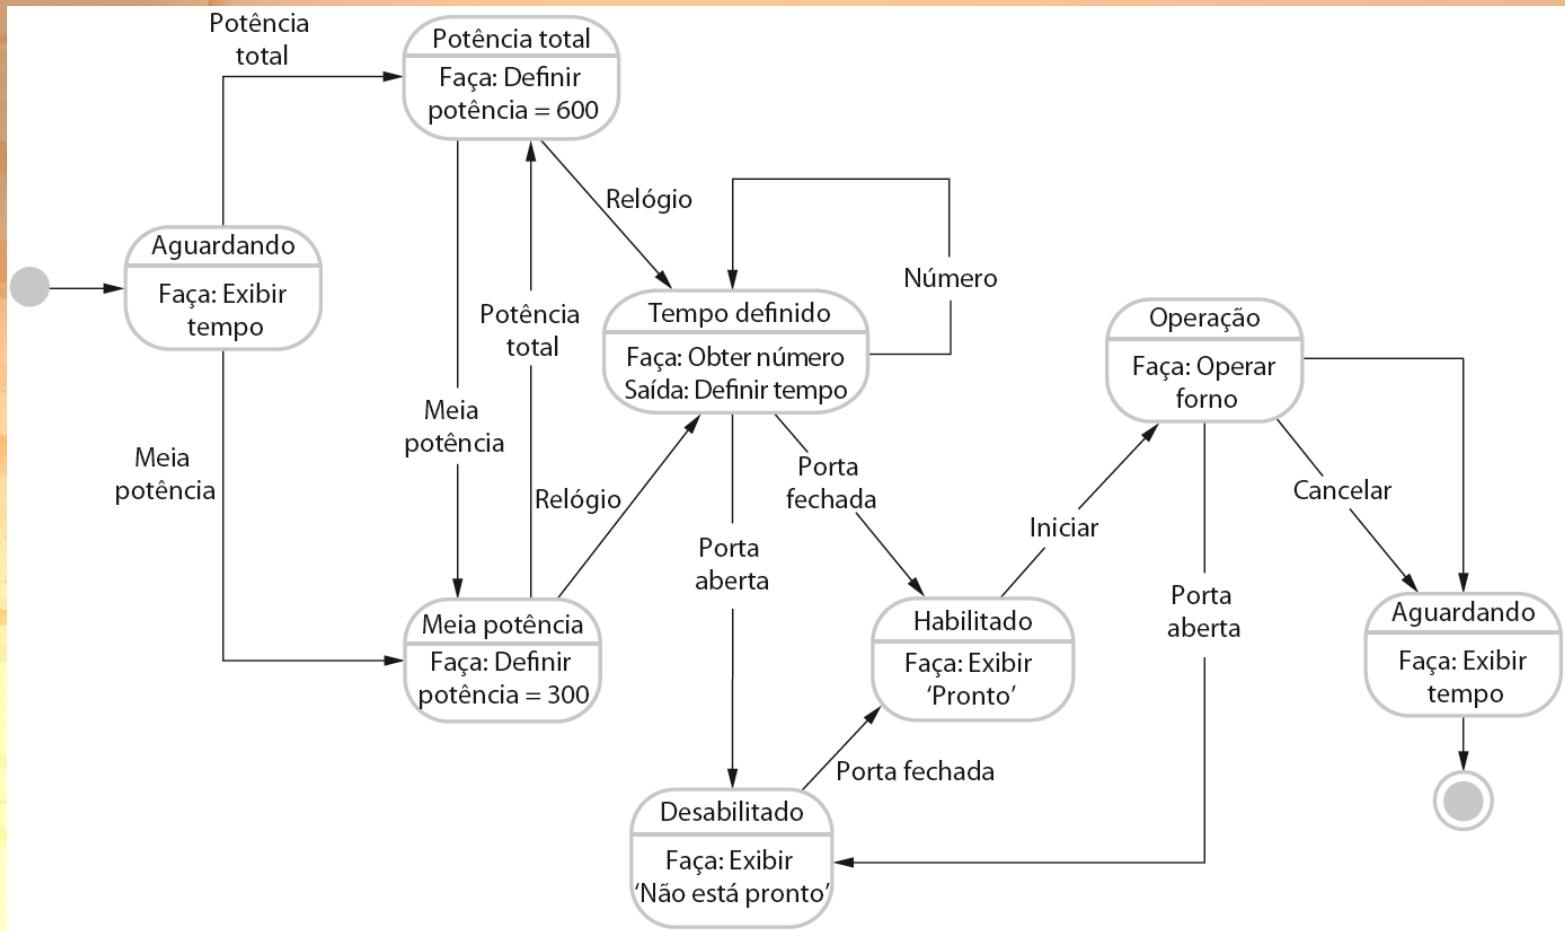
Potência total

Potência total
Faça: Definir potência = 600

Relógio

Aguardando
Faça: Exibir tempo

Número

Potência total

Tempo definido
Faça: Obter número
Saída: Definir tempo

Operação
Faça: Operar forno

Meia potência

Meia potência

Relógio

Porta fechada

Cancelar

Iniciar

Porta aberta

Porta aberta

Meia potência
Faça: Definir potência = 300

Habilitado
Faça: Exibir 'Pronto'

Aguardando
Faça: Exibir tempo

Porta fechada

Desabilitado
Faça: Exibir 'Não está pronto'